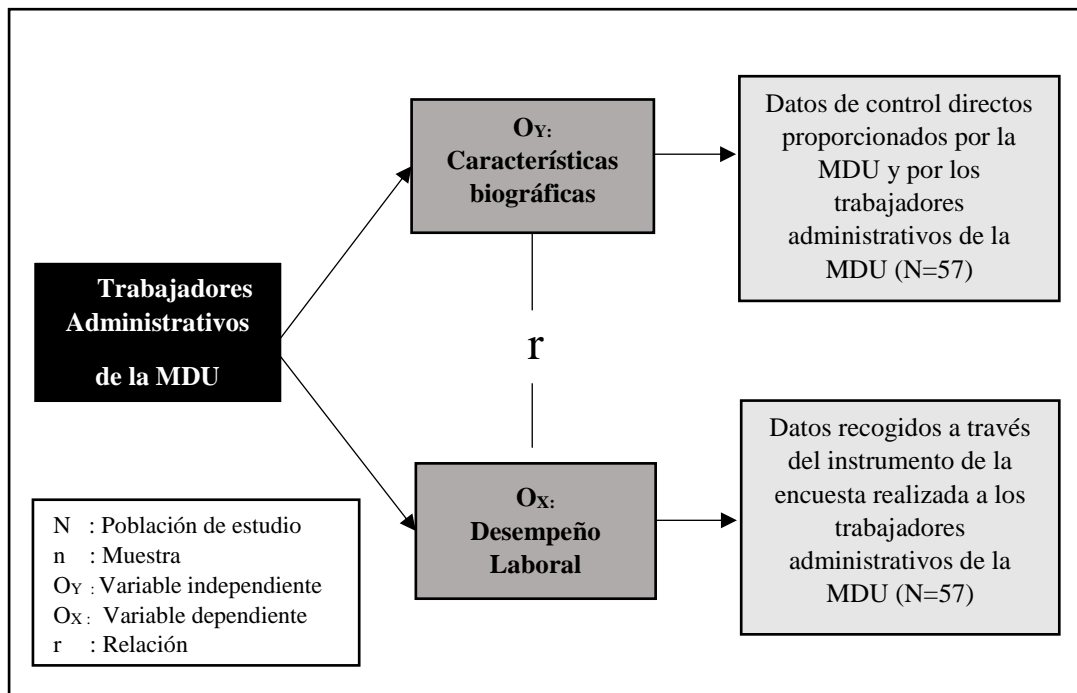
Trabajadores Administrativos de la MDU

$O_{Y}$: Características biográficas

Datos de control directos proporcionados por la MDU y por los trabajadores administrativos de la MDU (N=57)

r

$O_{X}$: Desempeño Laboral

Datos recogidos a través del instrumento de la encuesta realizada a los trabajadores administrativos de la MDU (N=57)

N : Población de estudio
n : Muestra
$O_{Y}$ : Variable independiente
$O_{X}$ : Variable dependiente
r : Relación